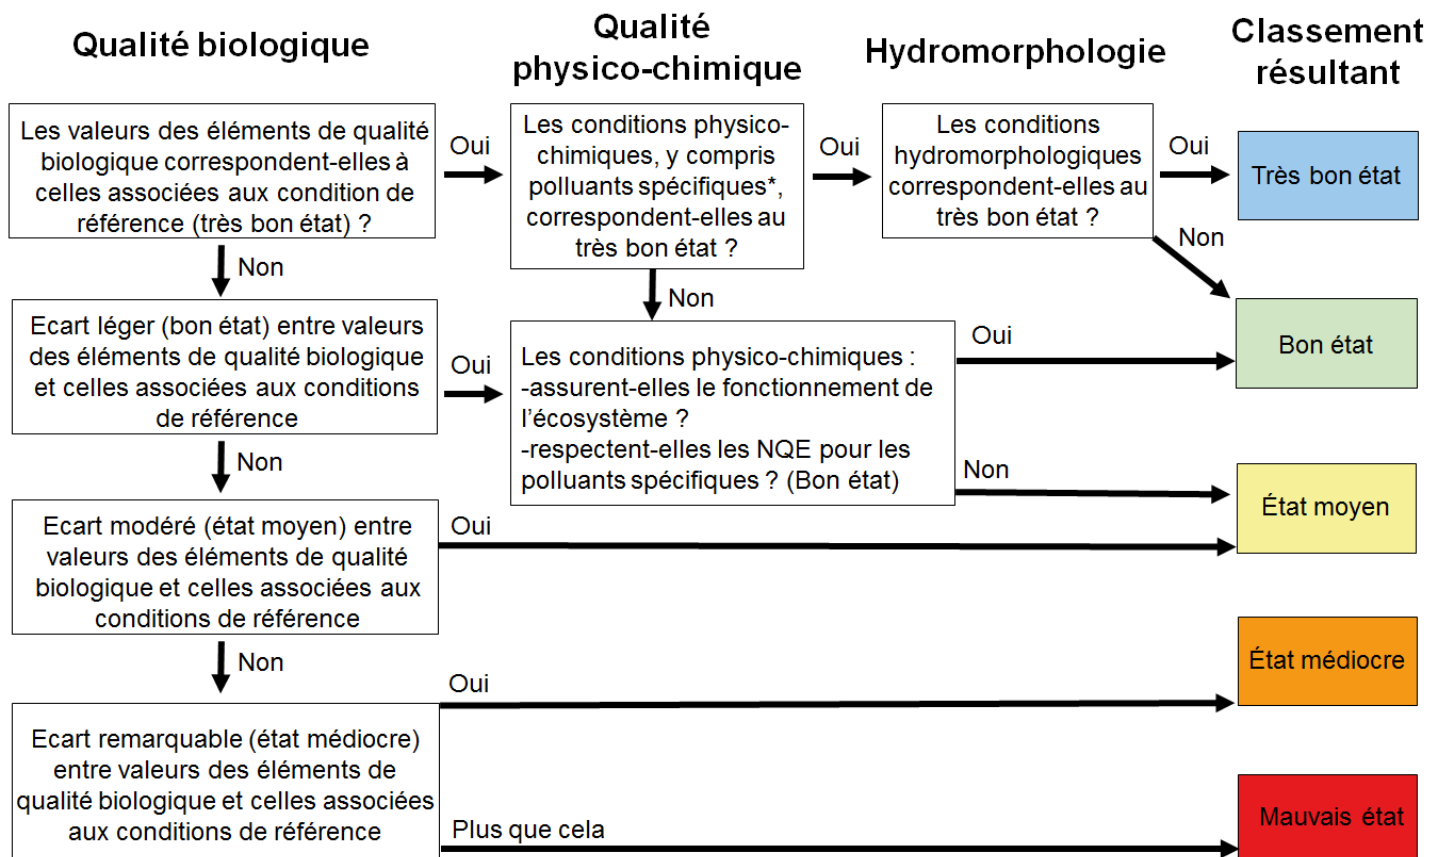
Qualité biologique

Qualité physico-chimique

Hydromorphologie

Classement résultant

Les valeurs des éléments de qualité biologique correspondent-elles à celles associées aux condition de référence (très bon état) ?

Oui

Les conditions physico-chimiques, y compris polluants spécifiques*, correspondent-elles au très bon état ?

Oui

Les conditions hydromorphologiques correspondent-elles au très bon état ?

Oui

Très bon état

Non

Non

Non

Bon état

Ecart léger (bon état) entre valeurs des éléments de qualité biologique et celles associées aux conditions de référence

Oui

Les conditions physico-chimiques :
-assurent-elles le fonctionnement de l'écosystème ?
-respectent-elles les NQE pour les polluants spécifiques ? (Bon état)

Oui

Non

Non

État moyen

Ecart modéré (état moyen) entre valeurs des éléments de qualité biologique et celles associées aux conditions de référence

Oui

Non

État médiocre

Oui

Ecart remarquable (état médiocre) entre valeurs des éléments de qualité biologique et celles associées aux conditions de référence

Plus que cela

Mauvais état